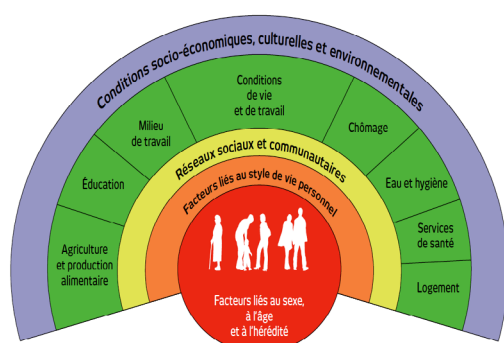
Conditions socio-économiques, culturelles et environnementales

Agriculture et production alimentaire

Éducation

Milieu de travail

Conditions de vie et de travail

Chômage

Eau et hygiène

Services de santé

Logement

Réseaux sociaux et communautaires

Facteurs liés au style de vie personnel

Facteurs liés au sexe, à l'âge et à l'hérédité